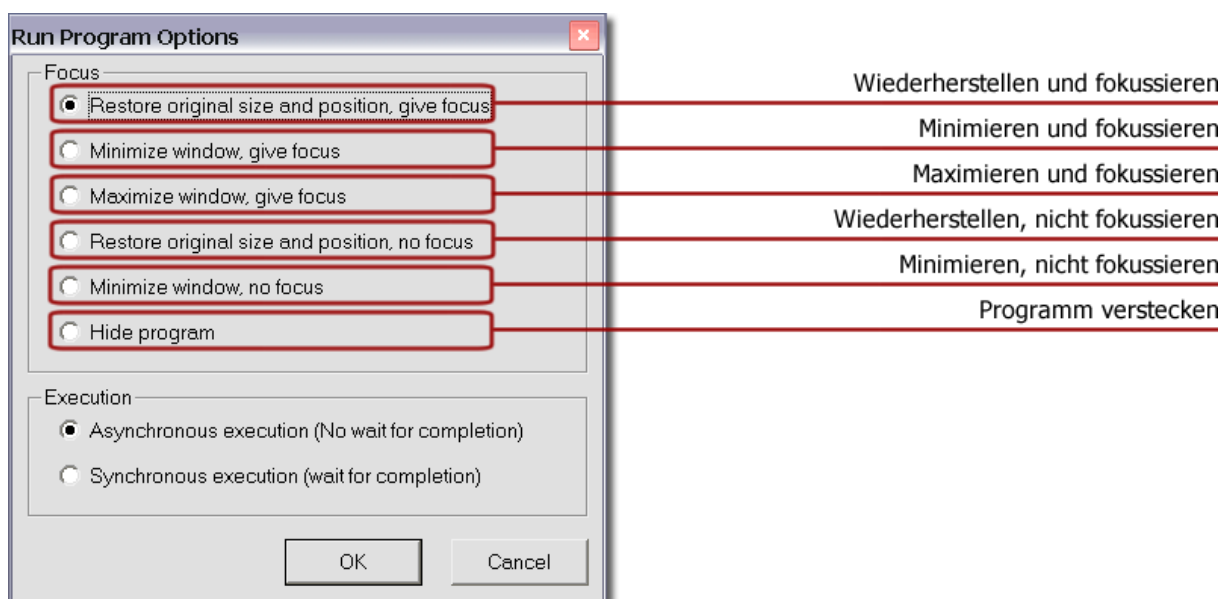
Run Program Options

Focus

Restore original size and position, give focus

Wiederherstellen und fokussieren

Minimize window, give focus

Minimieren und fokussieren

Maximize window, give focus

Maximieren und fokussieren

Restore original size and position, no focus

Wiederherstellen, nicht fokussieren

Minimize window, no focus

Minimieren, nicht fokussieren

Hide program

Programm verstecken

Execution

Asynchronous execution (No wait for completion)

Synchronous execution (wait for completion)

OK

Cancel